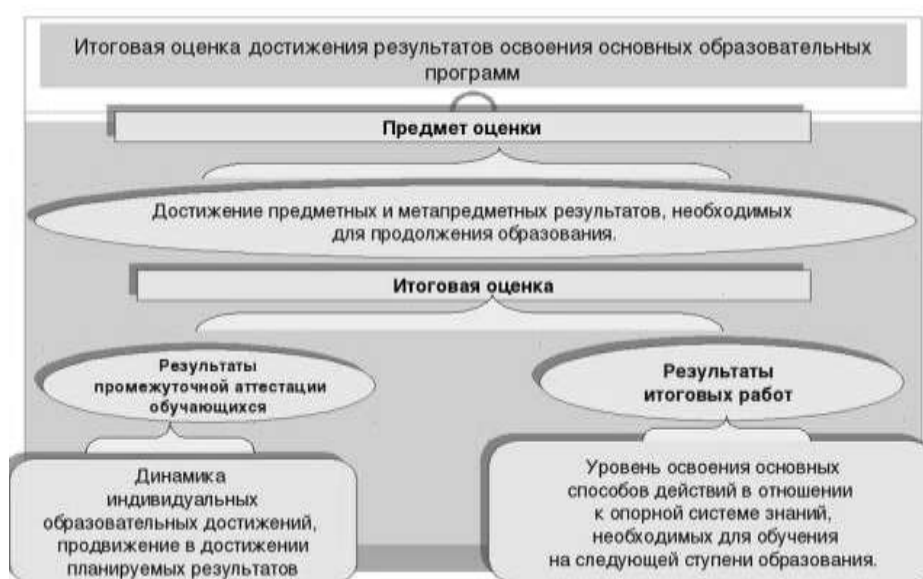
Итоговая оценка достижения результатов освоения основных образовательных программ

Предмет оценки

Достижение предметных и метапредметных результатов, необходимых для продолжения образования.

Итоговая оценка

Результаты промежуточной аттестации обучающихся

Результаты итоговых работ

Динамика индивидуальных образовательных достижений, продвижение в достижении планируемых результатов

Уровень освоения основных способов действий в отношении к опорной системе знаний, необходимых для обучения на следующей ступени образования.